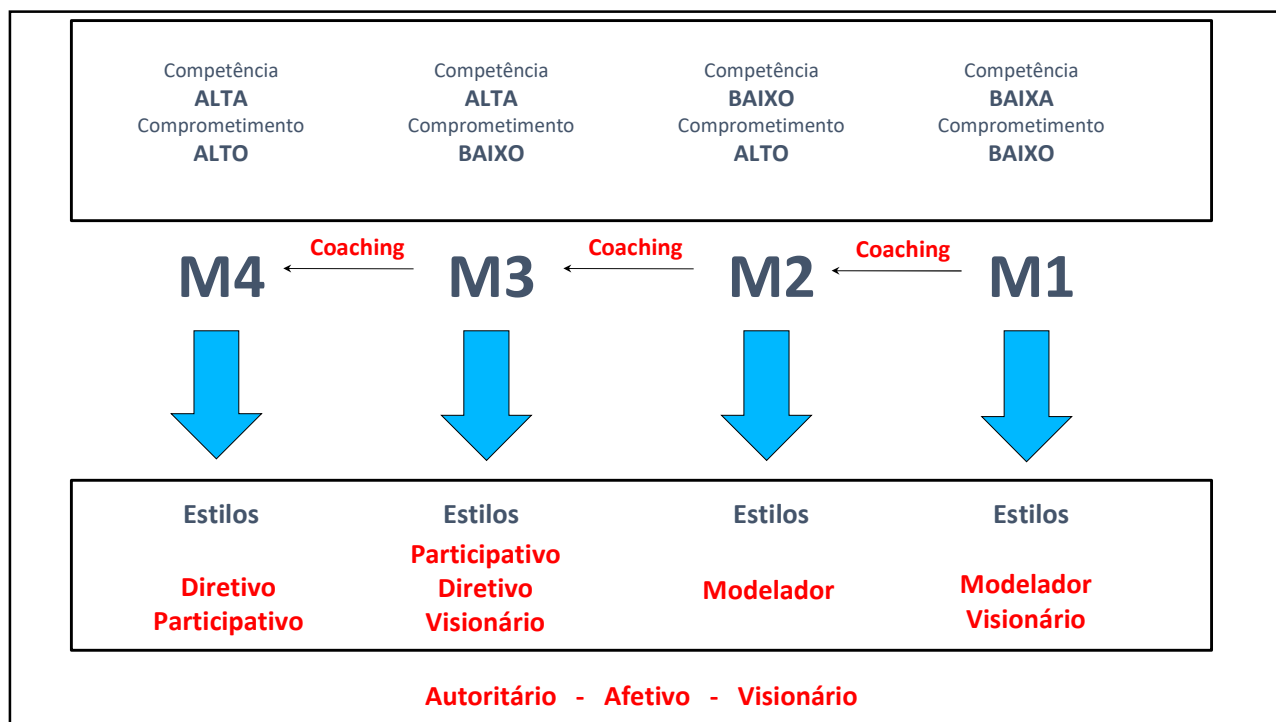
Competência
ALTA
Comprometimento
ALTO

Competência
ALTA
Comprometimento
BAIXO

Competência
BAIXO
Comprometimento
ALTO

Competência
BAIXA
Comprometimento
BAIXO

M4 Coaching M3 Coaching M2 Coaching M1

Estilos
Diretivo
Participativo

Estilos
Participativo
Diretivo
Visionário

Estilos
Modelador

Estilos
Modelador
Visionário

Autoritário - Afetivo - Visionário